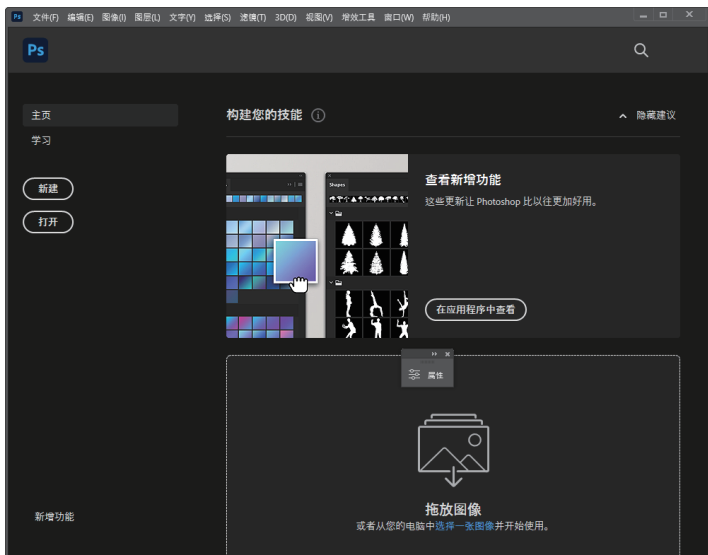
Ps 文件(F) 编辑(E) 图像(I) 图层(L) 文字(Y) 选择(S) 滤镜(T) 3D(D) 视图(V) 增效工具 窗口(W) 帮助(H)

Ps

主页
学习

新建
打开

新增功能

构建您的技能

隐藏建议

Shapes

查看新增功能
这些更新让 Photoshop 比以往更加好用。

在应用程序中查看

属性

拖放图像
或者从您的电脑中选择一张图像并开始使用。